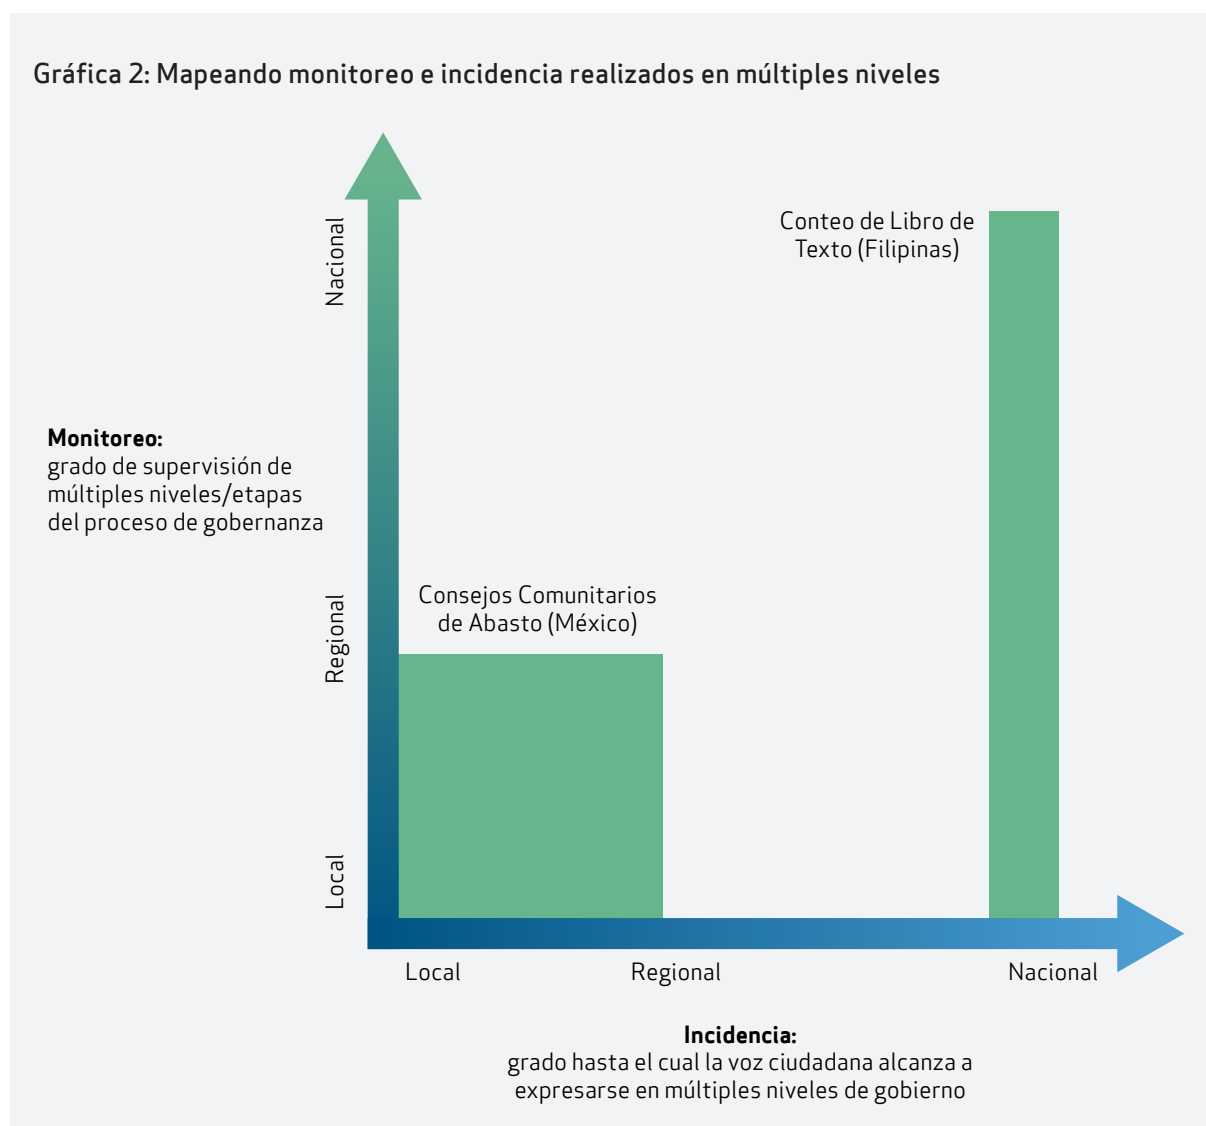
Gráfica 2: Mapeando monitoreo e incidencia realizados en múltiples niveles

Nacional

Conteo de Libro de Texto (Filipinas)

**Monitoreo:**
grado de supervisión de múltiples niveles/etapas del proceso de gobernanza

Regional

Consejos Comunitarios de Abasto (México)

Local

Local

Regional

Nacional

**Incidencia:**
grado hasta el cual la voz ciudadana alcanza a expresarse en múltiples niveles de gobierno